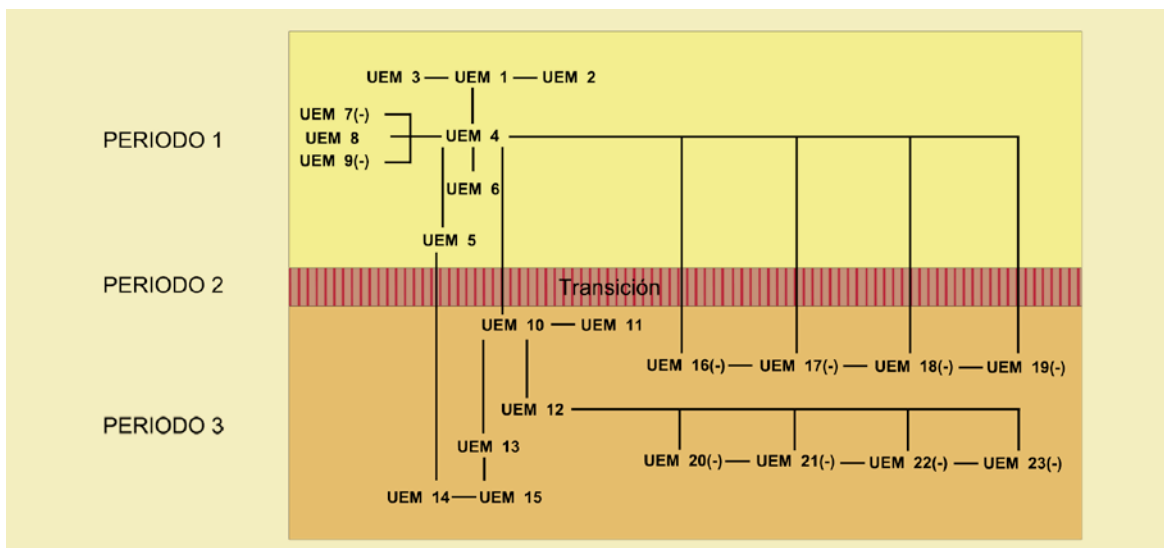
PERIODO 1

PERIODO 2

PERIODO 3

UEM 3 — UEM 1 — UEM 2

UEM 7(-)
UEM 8
UEM 9(-)

UEM 4

UEM 6

UEM 5

Transición

UEM 10 — UEM 11

UEM 16(-) — UEM 17(-) — UEM 18(-) — UEM 19(-)

UEM 12

UEM 13

UEM 20(-) — UEM 21(-) — UEM 22(-) — UEM 23(-)

UEM 14— UEM 15